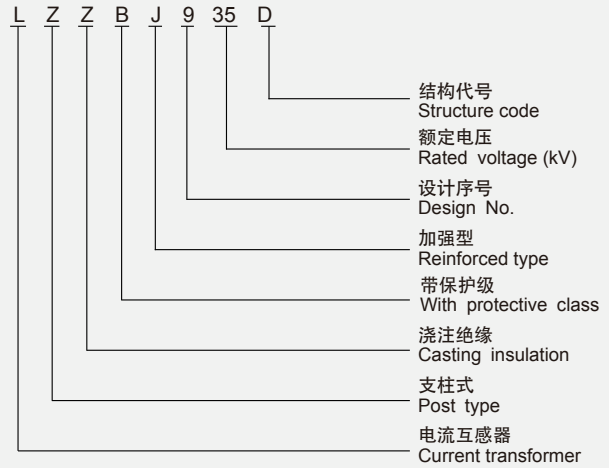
L Z Z B J 9 35 D

结构代号
Structure code

额定电压
Rated voltage (kV)

设计序号
Design No.

加强型
Reinforced type

带保护级
With protective class

浇注绝缘
Casting insulation

支柱式
Post type

电流互感器
Current transformer